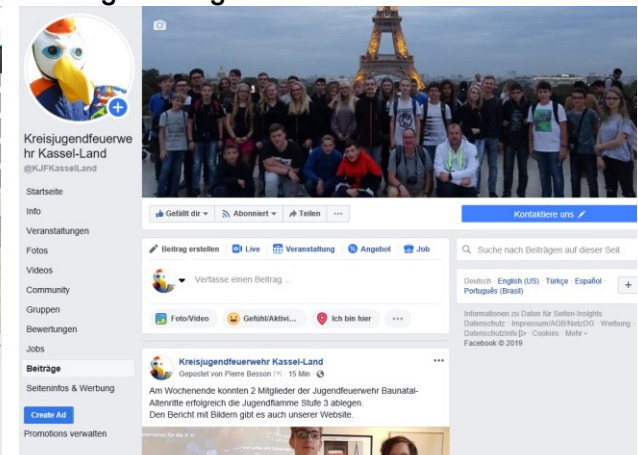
Kreisjugendfeuerwehr Kassel-Land
@KJFKasselLand

Startseite
Info
Veranstaltungen
Fotos
Videos
Community
Gruppen
Bewertungen
Jobs
Beiträge
Seiteninfos & Werbung

Create Ad
Promotions verwalten

Gefällt dir
Abonniert
Teilen
...

Kontaktiere uns

Beitrag erstellen
Live
Veranstaltung
Angebot
Job

Verfasse einen Beitrag ...

Foto/Video
Gefühl/Aktivi...
Ich bin hier
...

Suche nach Beiträgen auf dieser Seit

Deutsch · English (US) · Türkçe · Español · Português (Brasil)

Informationen zu Daten für Seiten-Insights
Datenschutz · Impressum/AGB/NetzDG · Werbung
Datenschutzinfo · Cookies · Mehr
Facebook © 2019

Kreisjugendfeuerwehr Kassel-Land
Gepostet von Pierre Besson · 15 Min.

Am Wochenende konnten 2 Mitglieder der Jugendfeuerwehr Baunatal-Altenritte erfolgreich die Jugendflamme Stufe 3 ablegen.
Den Bericht mit Bildern gibt es auch unserer Website.